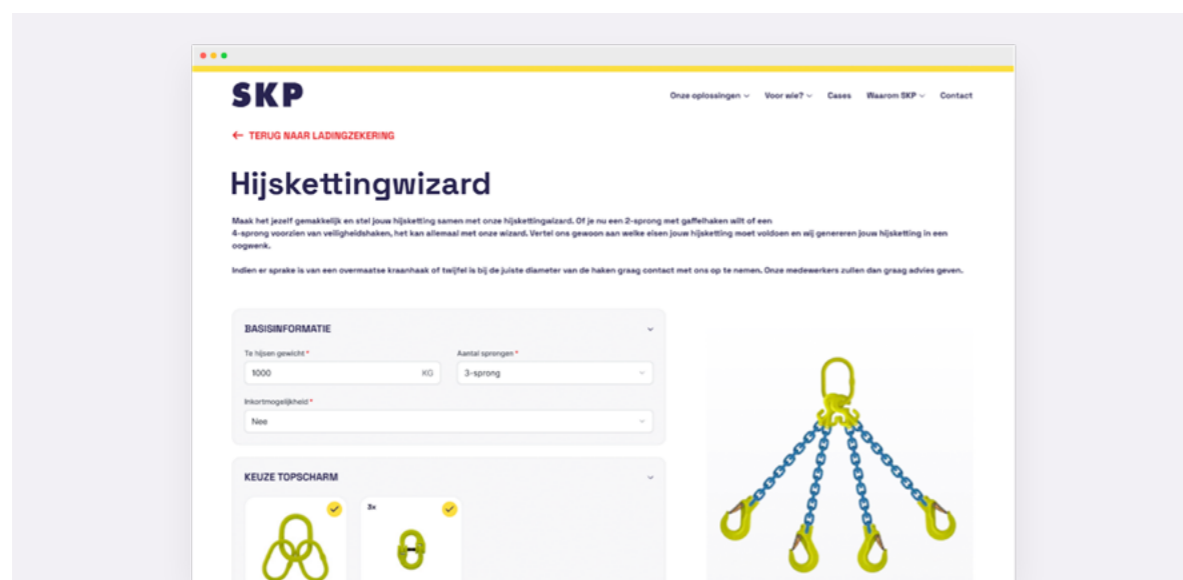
SKP

Onze oplossingen Voor wie? Cases Waarom SKP Contact

← TERUG NAAR LADINGZEKERING

Hijskettingwizard

Maak het jezelf gemakkelijk en stel jouw hijsketting samen met onze hijskettingwizard. Of je nu een 2-sprong met gaffelhaken wilt of een 4-sprong voorzien van veiligheidshaken, het kan allemaal met onze wizard. Vertel ons gewoon aan welke eisen jouw hijsketting moet voldoen en wij genereren jouw hijsketting in een oogwenk.

Indien er sprake is van een overmaatse kraanhaak of twijfel is bij de juiste diameter van de haken graag contact met ons op te nemen. Onze medewerkers zullen dan graag advies geven.

BASISINFORMATIE

Te hijsen gewicht *
1000 KG

Aantal sprongen *
3-sprong

Inkortmogelijkheid *
Nee

KEUZE TOPSCHARM

3x